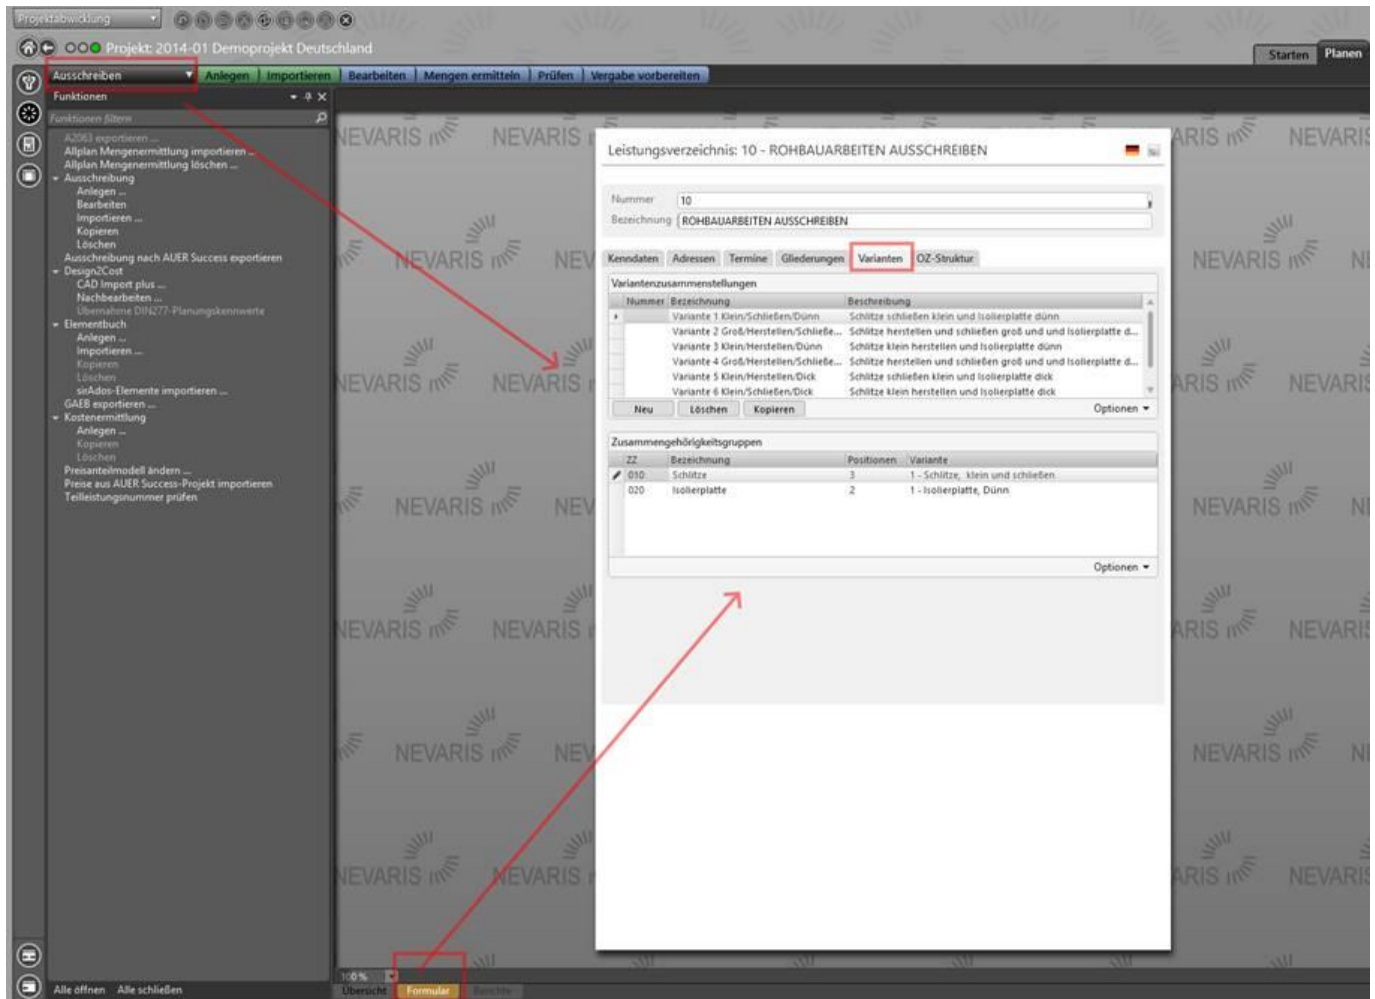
Projektabwicklung

Projekt: 2014-01 Demoprojekt Deutschland

Starten Planen

Ausschreiben Anlegen Importieren Bearbeiten Mengen ermitteln Prüfen Vergabe vorbereiten

Funktionen

Funktionen filtern

A2063 exportieren ...
Allplan Mengenermittlung importieren ...
Allplan Mengenermittlung löschen ...
Ausschreibung
Anlegen ...
Bearbeiten
Importieren ...
Kopieren
Löschen
Ausschreibung nach AUER Success exportieren
Design2Cost
CAD Import plus ...
Nachbearbeiten ...
Übernahme DIN277-Planungskennwerte
Elementbuch
Anlegen ...
Importieren ...
Kopieren
Löschen
sirAdos-Elemente importieren ...
GAEB exportieren ...
Kostenermittlung
Anlegen ...
Kopieren
Löschen
Preisanteilmodell ändern ...
Preise aus AUER Success-Projekt importieren
Teilleistungsnummer prüfen

Alle öffnen Alle schließen

Leistungsverzeichnis: 10 - ROHBAUARBEITEN AUSSCHREIBEN

Nummer 10
Bezeichnung ROHBAUARBEITEN AUSSCHREIBEN

Kenndaten Adressen Termine Gliederungen Varianten OZ-Struktur

Variantenzusammenstellungen

| Nummer | Bezeichnung | Beschreibung |
|---|---|---|
| | Variante 1 Klein/Schließen/Dünn | Schlitze schließen klein und Isolierplatte dünn |
| | Variante 2 Groß/Herstellen/Schließe... | Schlitze herstellen und schließen groß und und Isolierplatte d... |
| | Variante 3 Klein/Herstellen/Dünn | Schlitze klein herstellen und Isolierplatte dünn |
| | Variante 4 Groß/Herstellen/Schließe... | Schlitze herstellen und schließen groß und und Isolierplatte d... |
| | Variante 5 Klein/Herstellen/Dick | Schlitze schließen klein und Isolierplatte dick |
| | Variante 6 Klein/Schließen/Dick | Schlitze klein herstellen und Isolierplatte dick |

Neu Löschen Kopieren Optionen

Zusammengehörigkeitsgruppen

| ZZ | Bezeichnung | Positionen | Variante |
|---|---|---|---|
| 010 | Schlitze | 3 | 1 - Schlitze, klein und schließen |
| 020 | Isolierplatte | 2 | 1 - Isolierplatte, Dünn |

Optionen

NEVARIS

100 %

Übersicht Formular Berichte